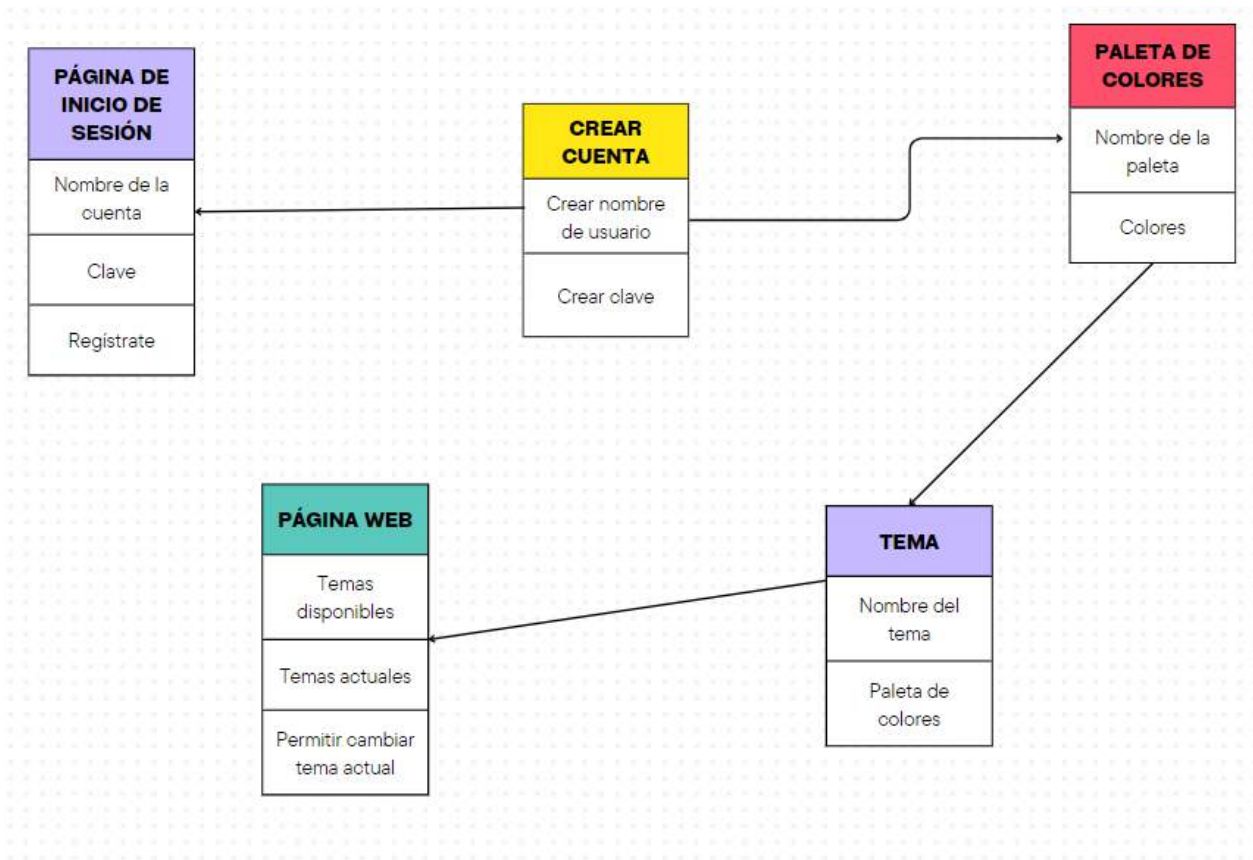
PÁGINA DE INICIO DE SESIÓN

Nombre de la cuenta

Clave

Regístrate

CREAR CUENTA

Crear nombre de usuario

Crear clave

PALETA DE COLORES

Nombre de la paleta

Colores

PÁGINA WEB

Temas disponibles

Temas actuales

Permitir cambiar tema actual

TEMA

Nombre del tema

Paleta de colores